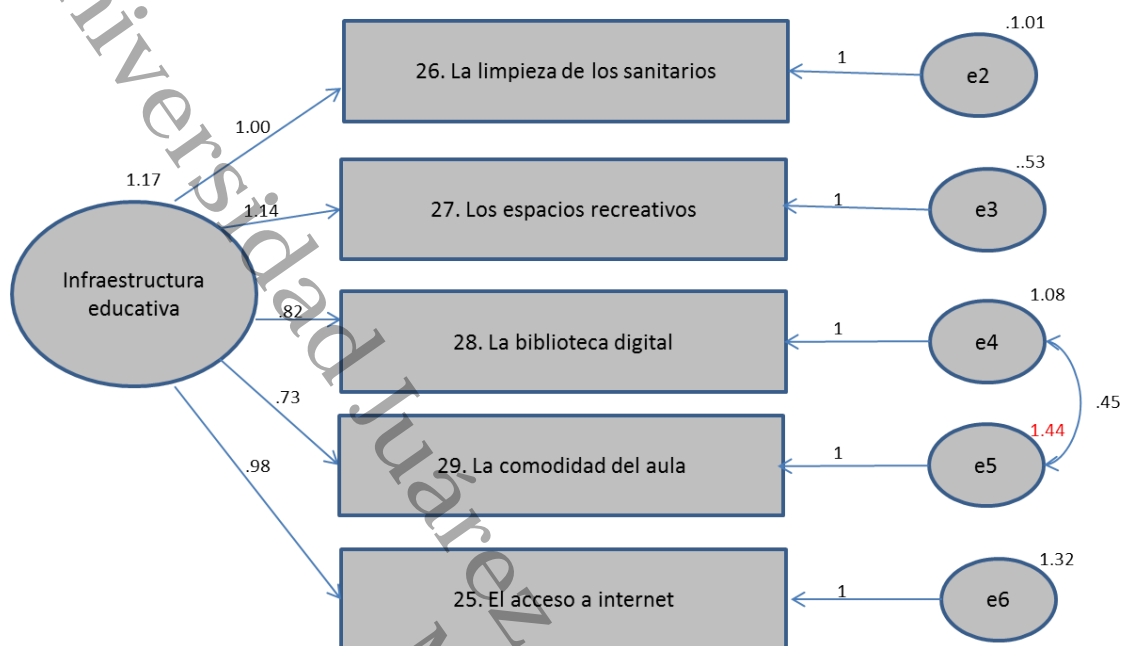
Universidad Juárez

1.17

Infraestructura educativa

1.00

1.14

.82

.73

.98

26. La limpieza de los sanitarios

27. Los espacios recreativos

28. La biblioteca digital

29. La comodidad del aula

25. El acceso a internet

1

1

1

1

1

e2

.1.01

e3

..53

e4

1.08

e5

1.44

e6

1.32

.45